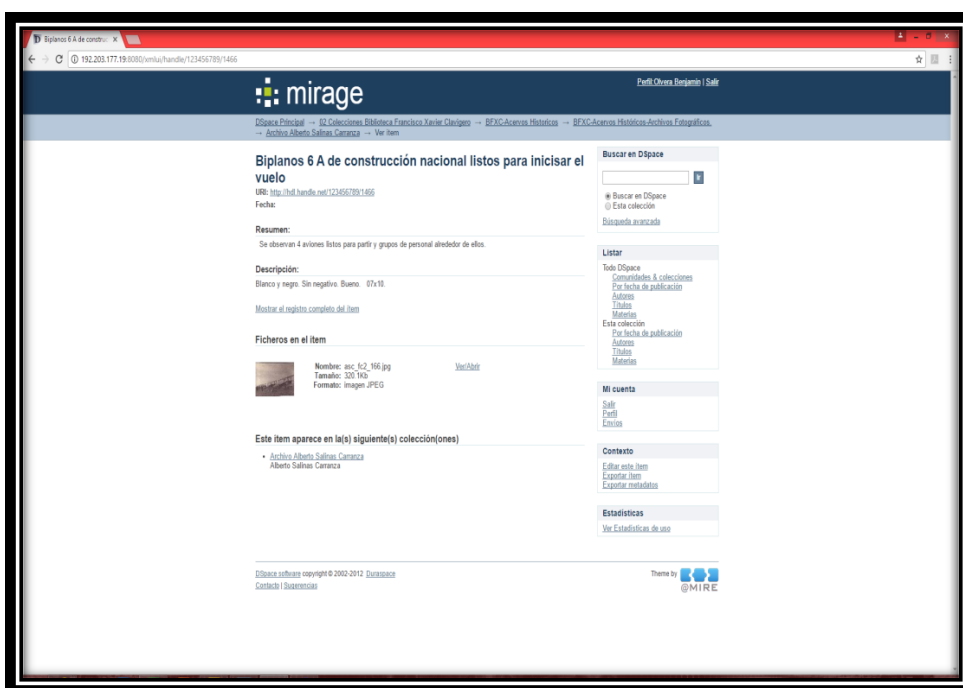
Biplanos 6 A de construc ×

192.203.177.19:8080/xmlui/handle/123456789/1466

mirage

Perfil Olvera Benjamin | Salir

DSpace Principal → 02 Colecciones Biblioteca Francisco Xavier Clavigero → BFXC-Acervos Historicos → BFXC-Acervos Históricos-Archivos Fotográficos. → Archivo Alberto Salinas Carranza → Ver ítem

Biplanos 6 A de construcción nacional listos para inicisar el vuelo

URI: http://hdl.handle.net/123456789/1466
Fecha:

Resumen:

Se observan 4 aviones listos para partir y grupos de personal alrededor de ellos.

Descripción:

Blanco y negro. Sin negativo. Bueno. 07x10.

Mostrar el registro completo del ítem

Ficheros en el ítem

Nombre: asc_fc2_166.jpg
Tamaño: 320.1Kb
Formato: Imagen JPEG

Ver/Abrir

Este ítem aparece en la(s) siguiente(s) colección(ones)

• Archivo Alberto Salinas Carranza
Alberto Salinas Carranza

Buscar en DSpace

Buscar en DSpace
Esta colección

Búsqueda avanzada

Listar

Todo DSpace
Comunidades & colecciones
Por fecha de publicación
Autores
Títulos
Materias
Esta colección
Por fecha de publicación
Autores
Títulos
Materias

Mi cuenta

Salir
Perfil
Envíos

Contexto

Editar este ítem
Exportar ítem
Exportar metadatos

Estadísticas

Ver Estadísticas de uso

DSpace software copyright © 2002-2012 Duraspace
Contacto | Sugerencias

Theme by
@MIRE